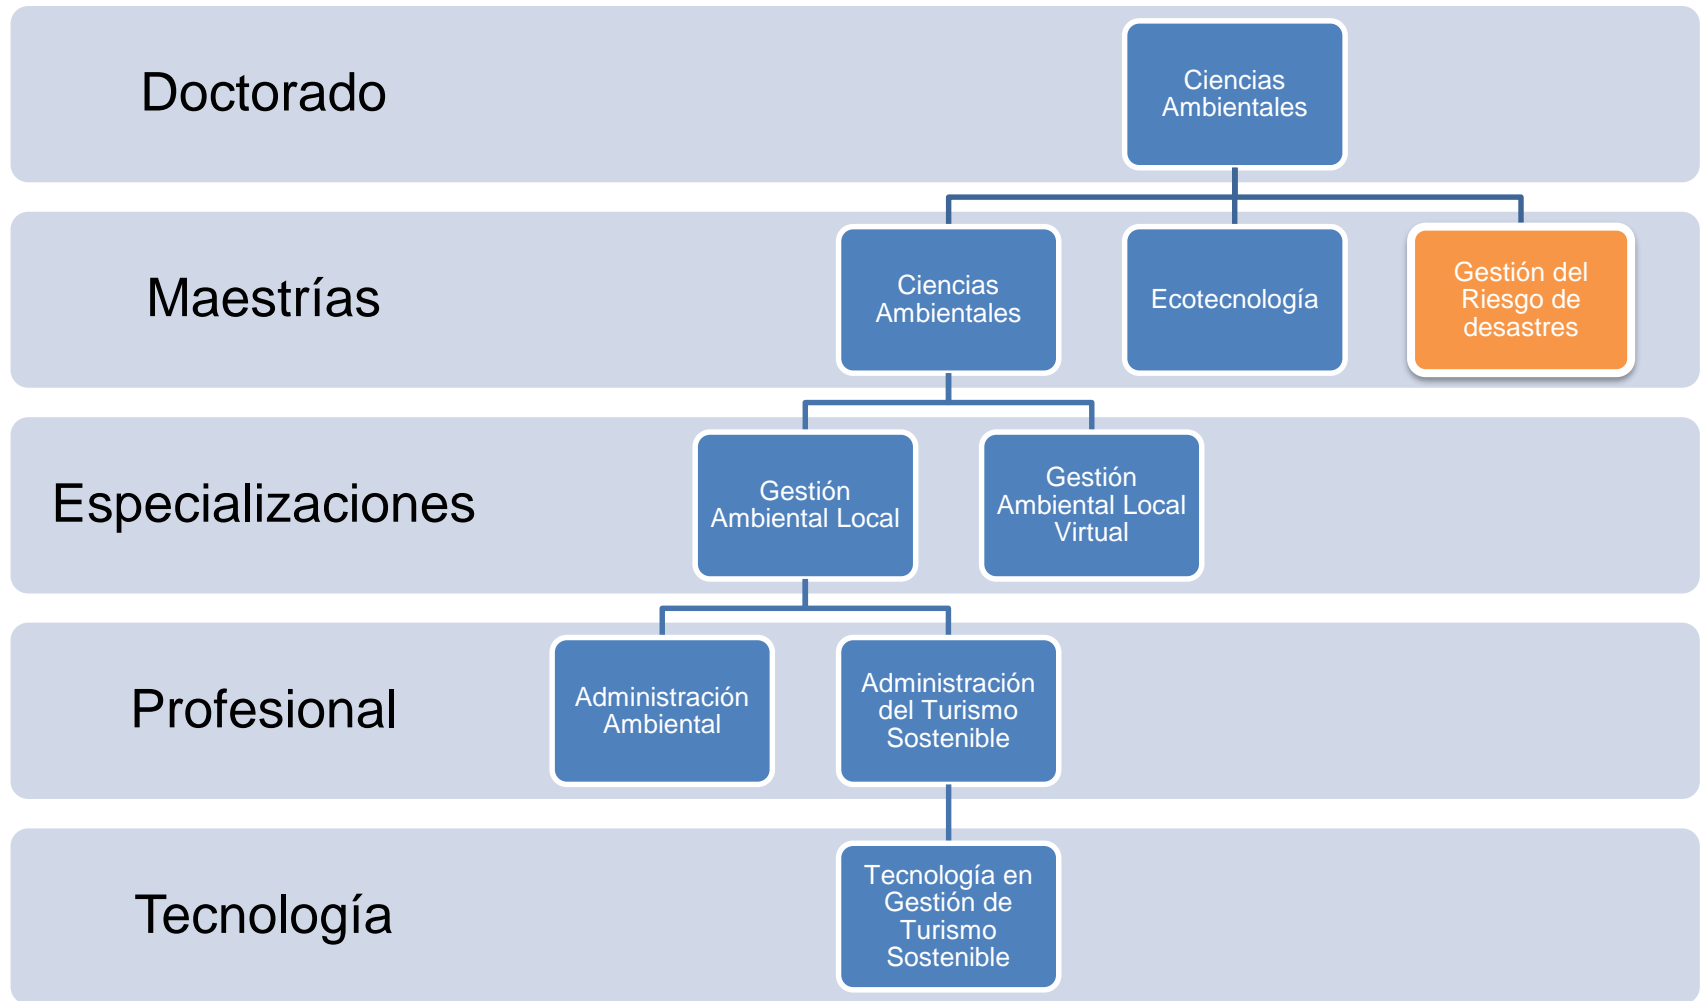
Doctorado

Ciencias Ambientales

Maestrías

Ciencias Ambientales

Ecotecnología

Gestión del Riesgo de desastres

Especializaciones

Gestión Ambiental Local

Gestión Ambiental Local Virtual

Profesional

Administración Ambiental

Administración del Turismo Sostenible

Tecnología

Tecnología en Gestión de Turismo Sostenible